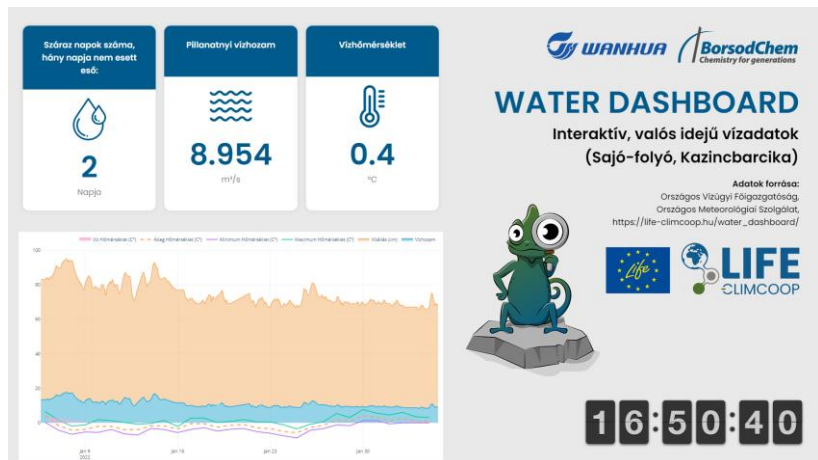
Száraz napok száma, hány napja nem esett eső:

2

Napja

Pillanatnyi vízhozam

8.954

m³/s

Vízhőmérséklet

0.4

°C

WANHUA BorsodChem Chemistry for generations

WATER DASHBOARD

Interaktív, valós idejű vízadatok (Sajó-folyó, Kazincbarcika)

Adatok forrása:
Országos Vízügyi Főigazgatóság,
Országos Meteorológiai Szolgálat,
https://life-climcoop.hu/water_dashboard/

LIFE

LIFE CLIMCOOP

Víz hőmérséklet (C°) Átlag hőmérséklet (C°) Minimum hőmérséklet (C°) Maximum hőmérséklet (C°) Vízállás (cm) Vízhozam

100

80

60

40

20

0

Jan 9 2022

Jan 16

Jan 23

Jan 30

16:50:40